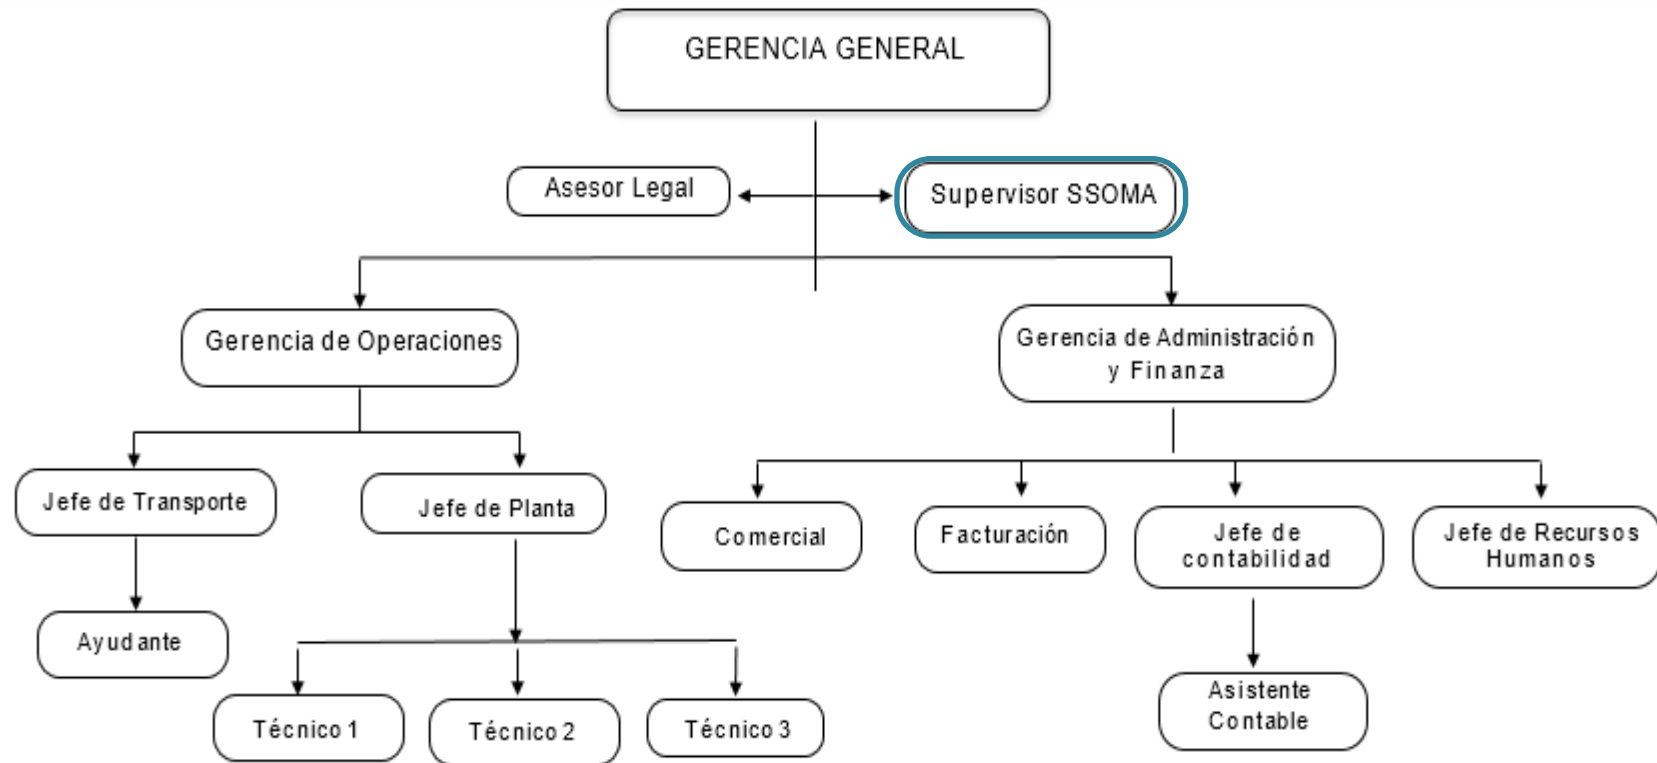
GERENCIA GENERAL

Asesor Legal

Supervisor SSOMA

Gerencia de Operaciones

Gerencia de Administración y Finanza

Jefe de Transporte

Jefe de Planta

Ayudante

Técnico 1

Técnico 2

Técnico 3

Comercial

Facturación

Jefe de contabilidad

Jefe de Recursos Humanos

Asistente Contable